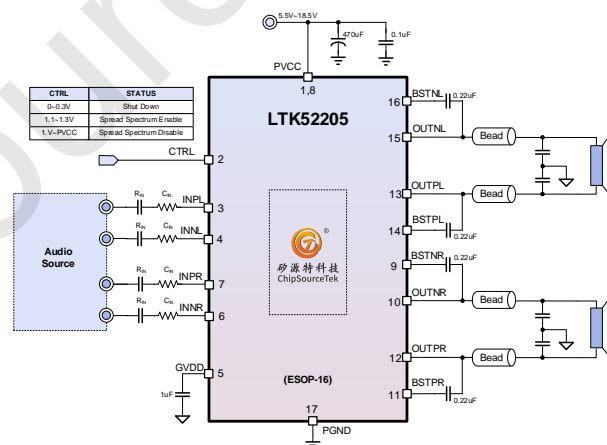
5.5V~18.5V

470uF

0.1uF

PVCC

1,8

| CTRL | STATUS |
|---|---|
| 0~0.3V | Shut Down |
| 1.1~1.3V | Spread Spectrum Enable |
| 1.V~PVCC | Spread Spectrum Disable |

LTK52205

CTRL 2

Audio Source

$R_{IN}$ $C_{IN}$ INPL 3

$R_{IN}$ $C_{IN}$ INNL 4

$R_{IN}$ $C_{IN}$ INPR 7

$R_{IN}$ $C_{IN}$ INNR 6

GVDD 5

1uF

矽源特科技
ChipSourceTek

(ESOP-16)

17
PGND

16 BSTNL 0.22uF

15 OUTNL Bead

13 OUTPL Bead

14 BSTPL 0.22uF

9 BSTNR 0.22uF

10 OUTNR Bead

12 OUTPR Bead

11 BSTPR 0.22uF